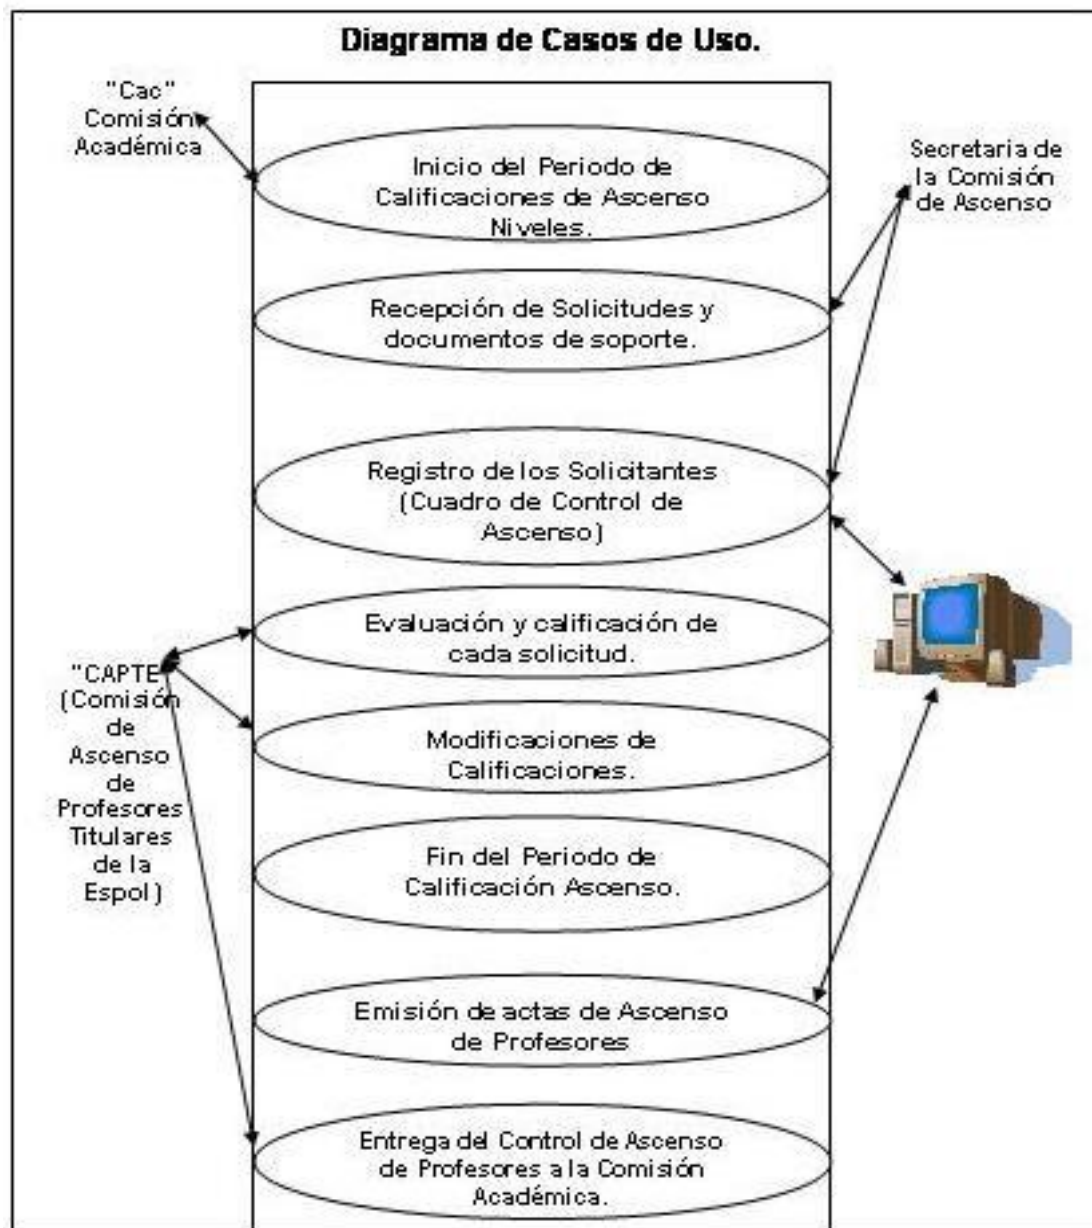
Diagrama de Casos de Uso.

"Cac" Comisión Académica

Secretaria de la Comisión de Ascenso

Inicio del Periodo de Calificaciones de Ascenso Niveles.

Recepción de Solicitudes y documentos de soporte.

Registro de los Solicitantes (Cuadro de Control de Ascenso)

Evaluación y calificación de cada solicitud.

"CAPTE" (Comisión de Ascenso de Profesores Titulares de la Espol)

Modificaciones de Calificaciones.

Fin del Periodo de Calificación Ascenso.

Emisión de actas de Ascenso de Profesores

Entrega del Control de Ascenso de Profesores a la Comisión Académica.